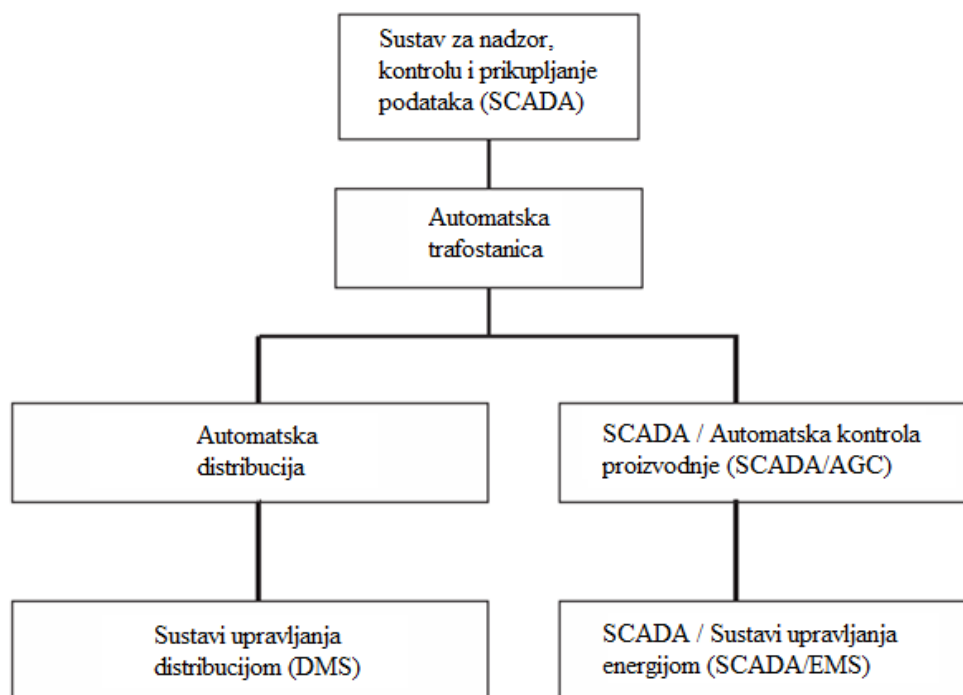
Sustav za nadzor, kontrolu i prikupljanje podataka (SCADA)

Automatska trafostanica

Automatska distribucija

SCADA / Automatska kontrola proizvodnje (SCADA/AGC)

Sustavi upravljanja distribucijom (DMS)

SCADA / Sustavi upravljanja energijom (SCADA/EMS)